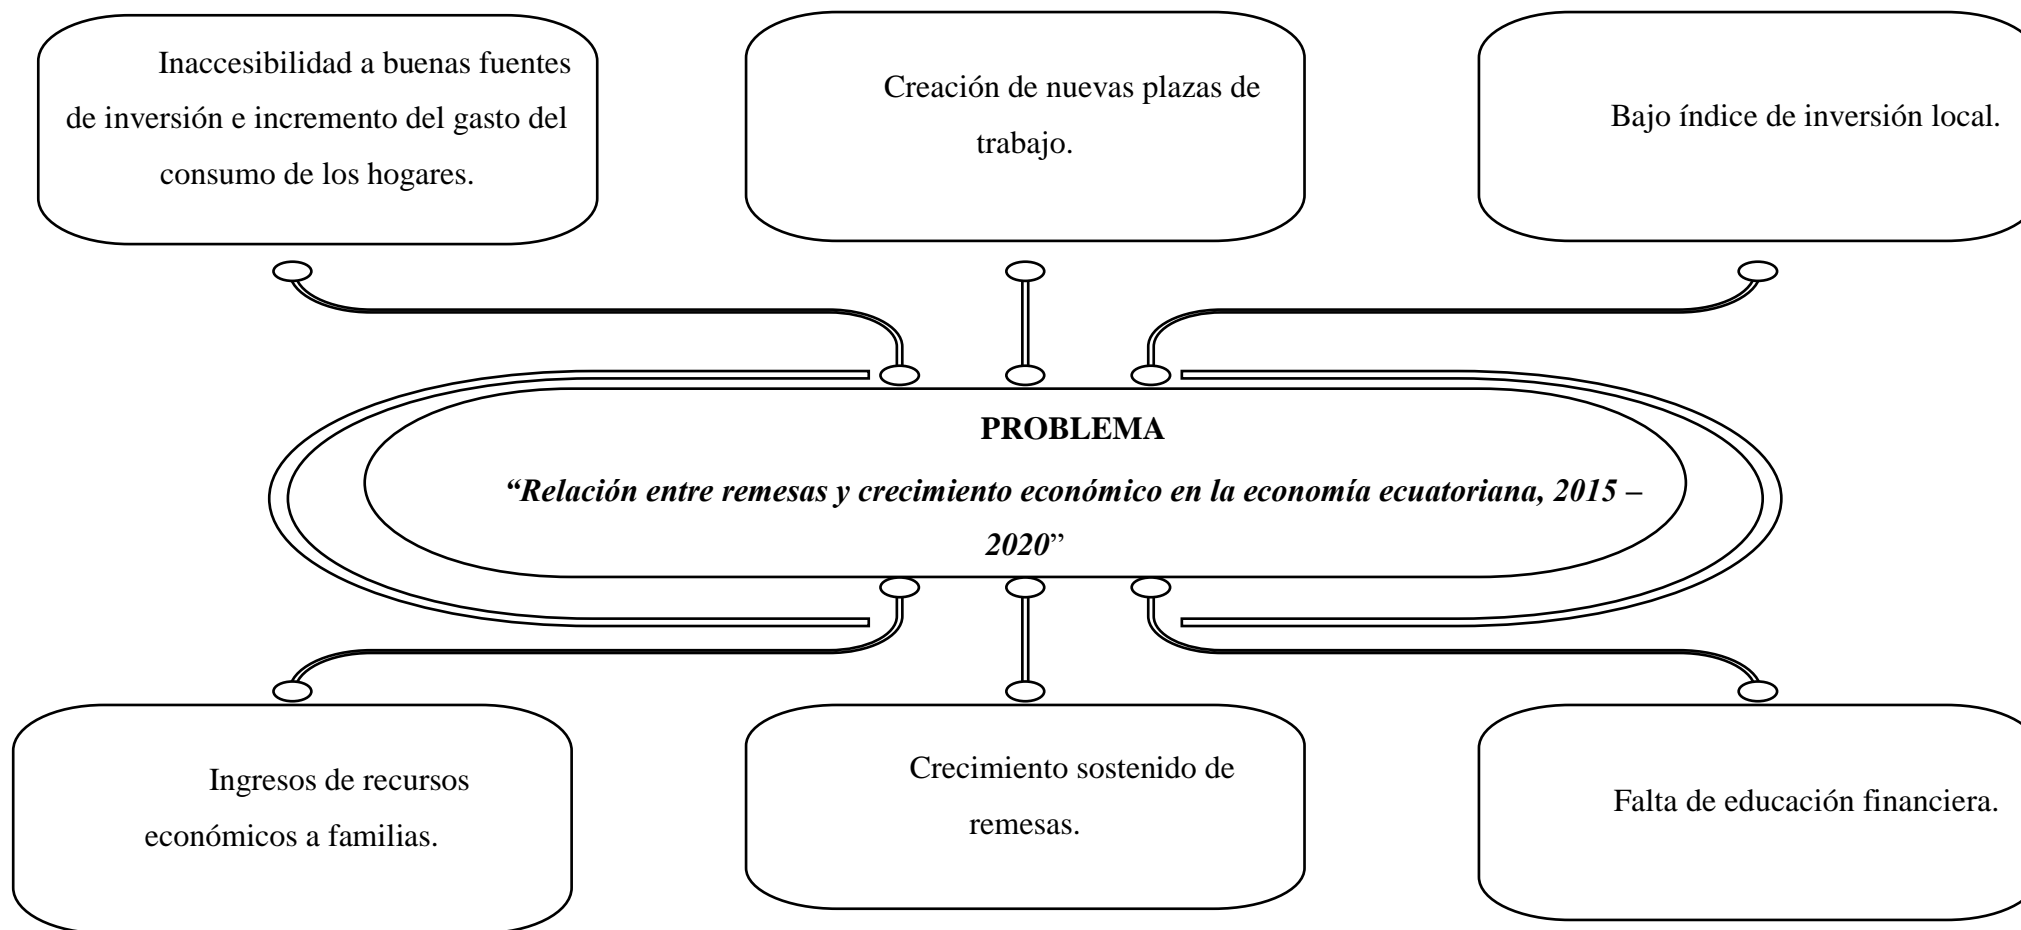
Inaccesibilidad a buenas fuentes de inversión e incremento del gasto del consumo de los hogares.

Creación de nuevas plazas de trabajo.

Bajo índice de inversión local.

PROBLEMA

*“Relación entre remesas y crecimiento económico en la economía ecuatoriana, 2015 – 2020*”

Ingresos de recursos económicos a familias.

Crecimiento sostenido de remesas.

Falta de educación financiera.